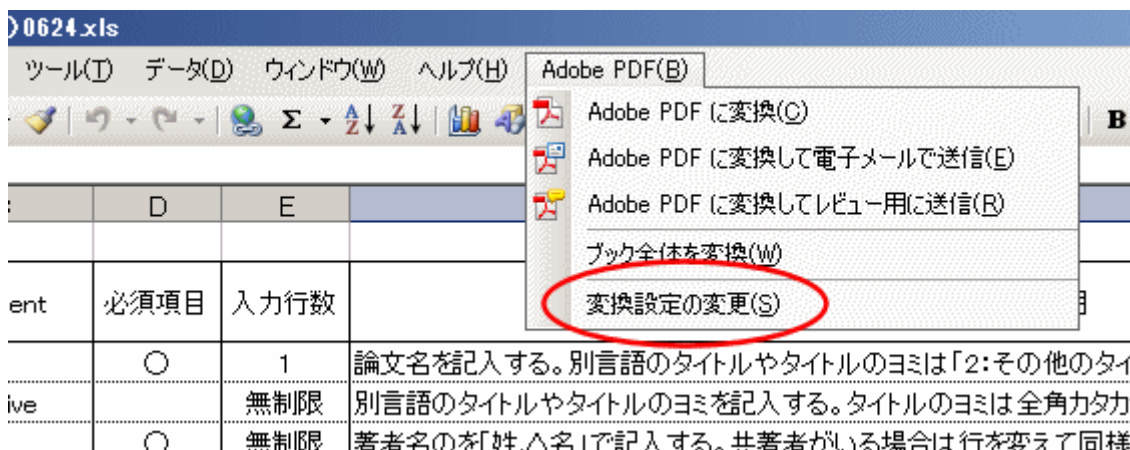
)0624.xls

ツール(T) データ(D) ウィンドウ(W) ヘルプ(H) Adobe PDF(B)

Adobe PDF に変換(C)
Adobe PDF に変換して電子メールで送信(E)
Adobe PDF に変換してレビュー用に送信(R)
ブック全体を変換(W)
変換設定の変更(S)

B

| | D | E | |
|---|---|---|---|
| | | | |
| ent | 必須項目 | 入力行数 | 用 |
| | ○ | 1 | 論文名を記入する。別言語のタイトルやタイトルのヨミは「2:その他のタイ |
| ive | | 無制限 | 別言語のタイトルやタイトルのヨミを記入する。タイトルのヨミは全角カタカ |
| | ○ | 無制限 | 著者名のを「姓,△名」で記入する。共著者がいる場合は行を変えて同様 |